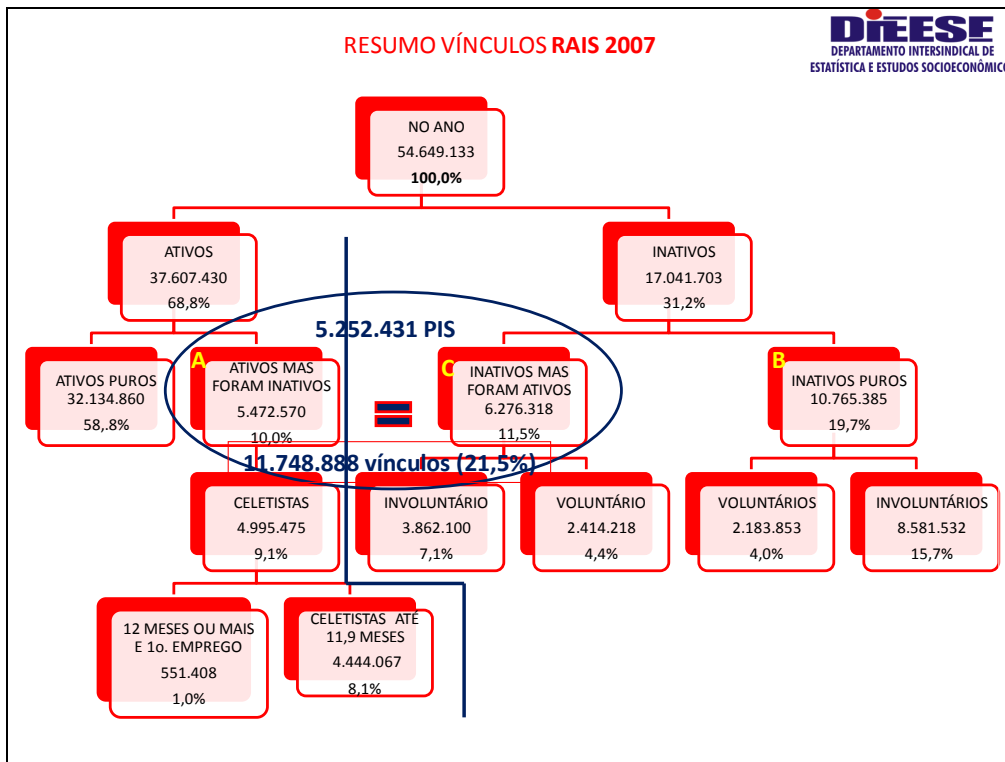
RESUMO VÍNCULOS **RAIS 2007**

DIEESE
DEPARTAMENTO INTERSINDICAL DE ESTATÍSTICA E ESTUDOS SOCIOECONÔMICOS

NO ANO
54.649.133
100,0%

ATIVOS
37.607.430
68,8%

INATIVOS
17.041.703
31,2%

5.252.431 PIS

ATIVOS PUROS
32.134.860
58,.8%

A
ATIVOS MAS FORAM INATIVOS
5.472.570
10,0%

=

C
INATIVOS MAS FORAM ATIVOS
6.276.318
11,5%

B
INATIVOS PUROS
10.765.385
19,7%

11.748.888 vínculos (21,5%)

CELETISTAS
4.995.475
9,1%

INVOLUNTÁRIO
3.862.100
7,1%

VOLUNTÁRIO
2.414.218
4,4%

VOLUNTÁRIOS
2.183.853
4,0%

INVOLUNTÁRIOS
8.581.532
15,7%

12 MESES OU MAIS E 1o. EMPREGO
551.408
1,0%

CELETISTAS ATÉ 11,9 MESES
4.444.067
8,1%